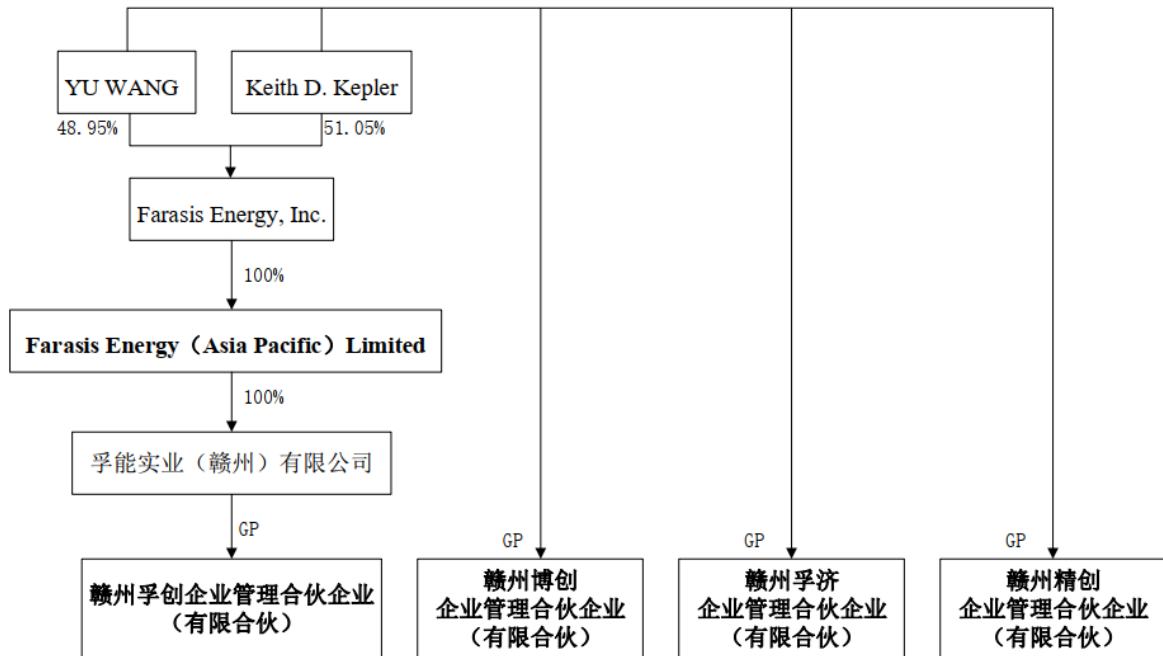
YU WANG

Keith D. Kepler

48.95%

51.05%

Farasis Energy, Inc.

100%

Farasis Energy（Asia Pacific）Limited

100%

孚能实业（赣州）有限公司

GP

赣州孚创企业管理合伙企业（有限合伙）

GP

赣州博创企业管理合伙企业（有限合伙）

GP

赣州孚济企业管理合伙企业（有限合伙）

GP

赣州精创企业管理合伙企业（有限合伙）